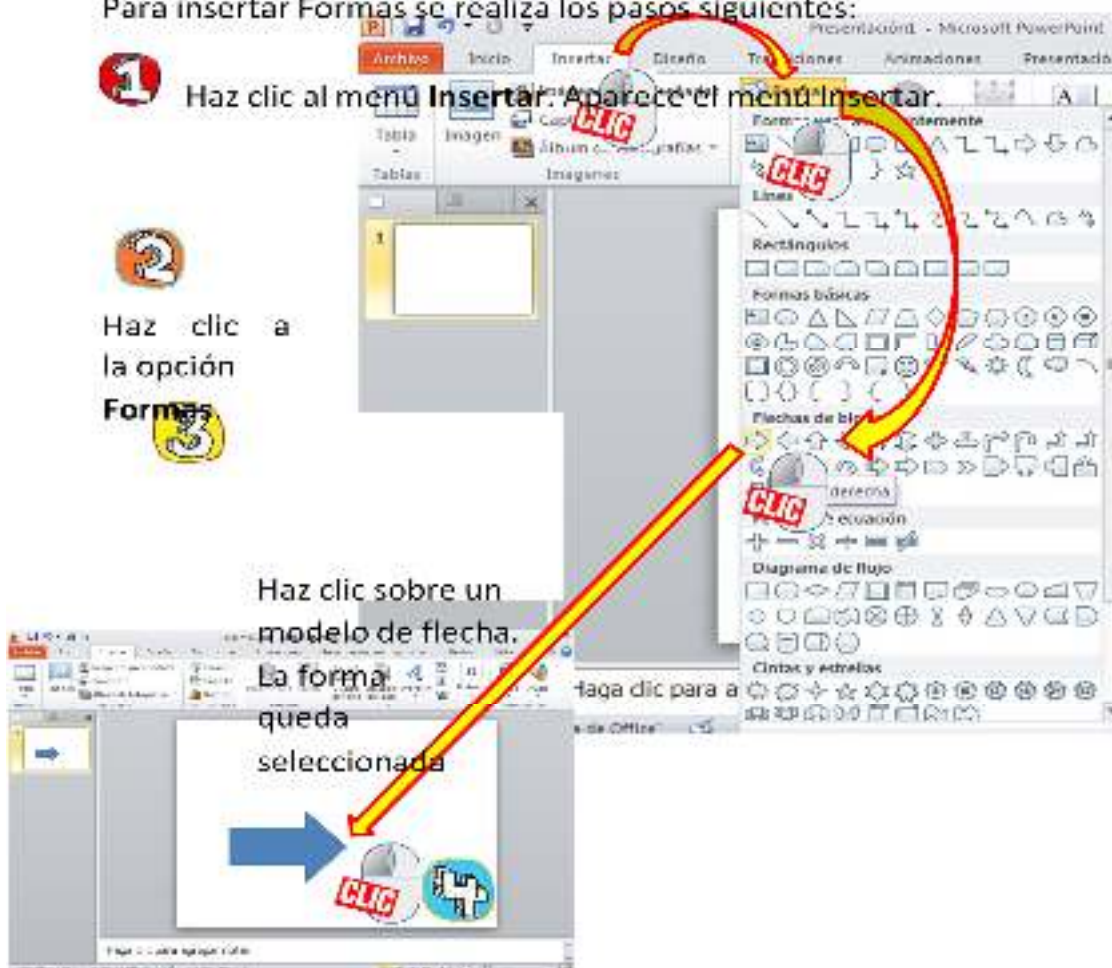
Para insertar Formas se realiza los pasos siguientes:

Presentación1 - Microsoft PowerPoint

Archivo Inicio Insertar Diseño Transiciones Animaciones Presentación

1 Haz clic al menú **Insertar**. Aparece el menú Insertar.

CLIC

Tabla Imagen Álbum de fotografías

Tablas Imágenes

Formas usadas recientemente

CLIC

Líneas

Rectángulos

Formas básicas

Flechas de bloque

2

Haz clic a la opción **Formas**

3

derecha

CLIC

Formas de ecuación

Diagrama de flujo

Cintas y estrellas

Haz clic sobre un modelo de flecha. La forma queda seleccionada

Haga clic para a

CLIC